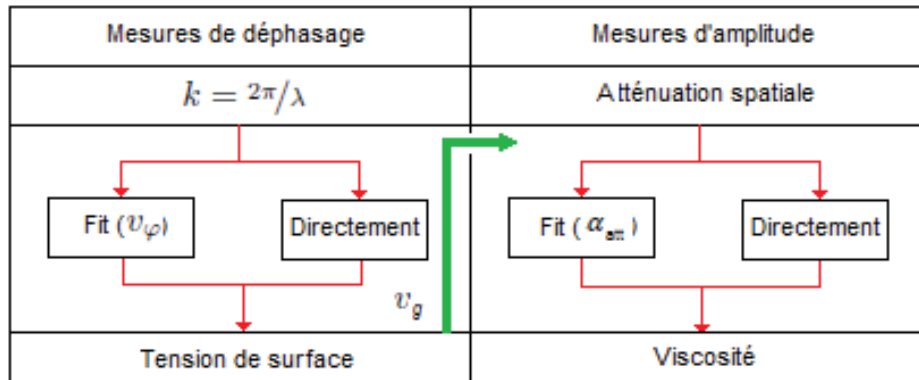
| Mesures de déphasage | Mesures d'amplitude |
|---|---|
| $k = {}^{2\pi}/\lambda$ | Atténuation spatiale |
| Fit ($v_{\varphi}$) Directement $v_g$ | Fit ( $\alpha_{att}$ ) Directement |
| Tension de surface | Viscosité |